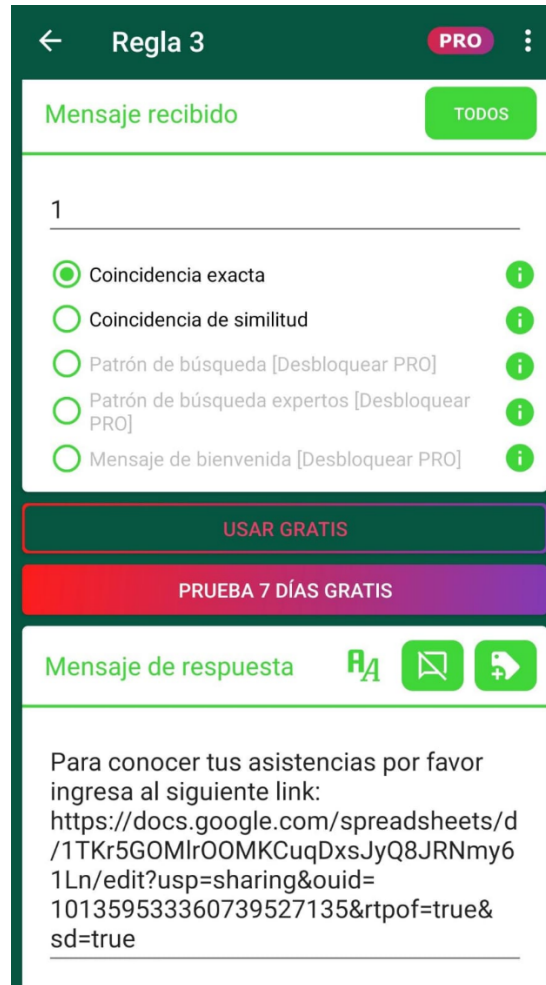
Regla 3 PRO

Mensaje recibido TODOS

1

Coincidencia exacta

Coincidencia de similitud

Patrón de búsqueda [Desbloquear PRO]

Patrón de búsqueda expertos [Desbloquear PRO]

Mensaje de bienvenida [Desbloquear PRO]

USAR GRATIS

PRUEBA 7 DÍAS GRATIS

Mensaje de respuesta

Para conocer tus asistencias por favor ingresa al siguiente link: https://docs.google.com/spreadsheets/d/1TKr5GOMlrOOMKCuqDxsJyQ8JRNmy61Ln/edit?usp=sharing&ouid=101359533360739527135&rtpof=true&sd=true